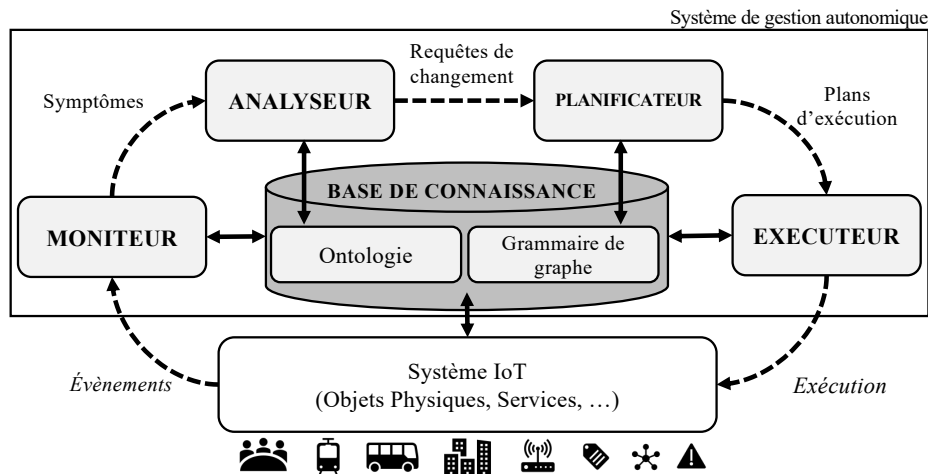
Système de gestion autonomique

Requêtes de changement

Symptômes

ANALYSEUR

PLANIFICATEUR

Plans d'exécution

BASE DE CONNAISSANCE

MONITEUR

Ontologie

Grammaire de graphe

EXECUTEUR

Évènements

Système IoT
(Objets Physiques, Services, …)

Exécution